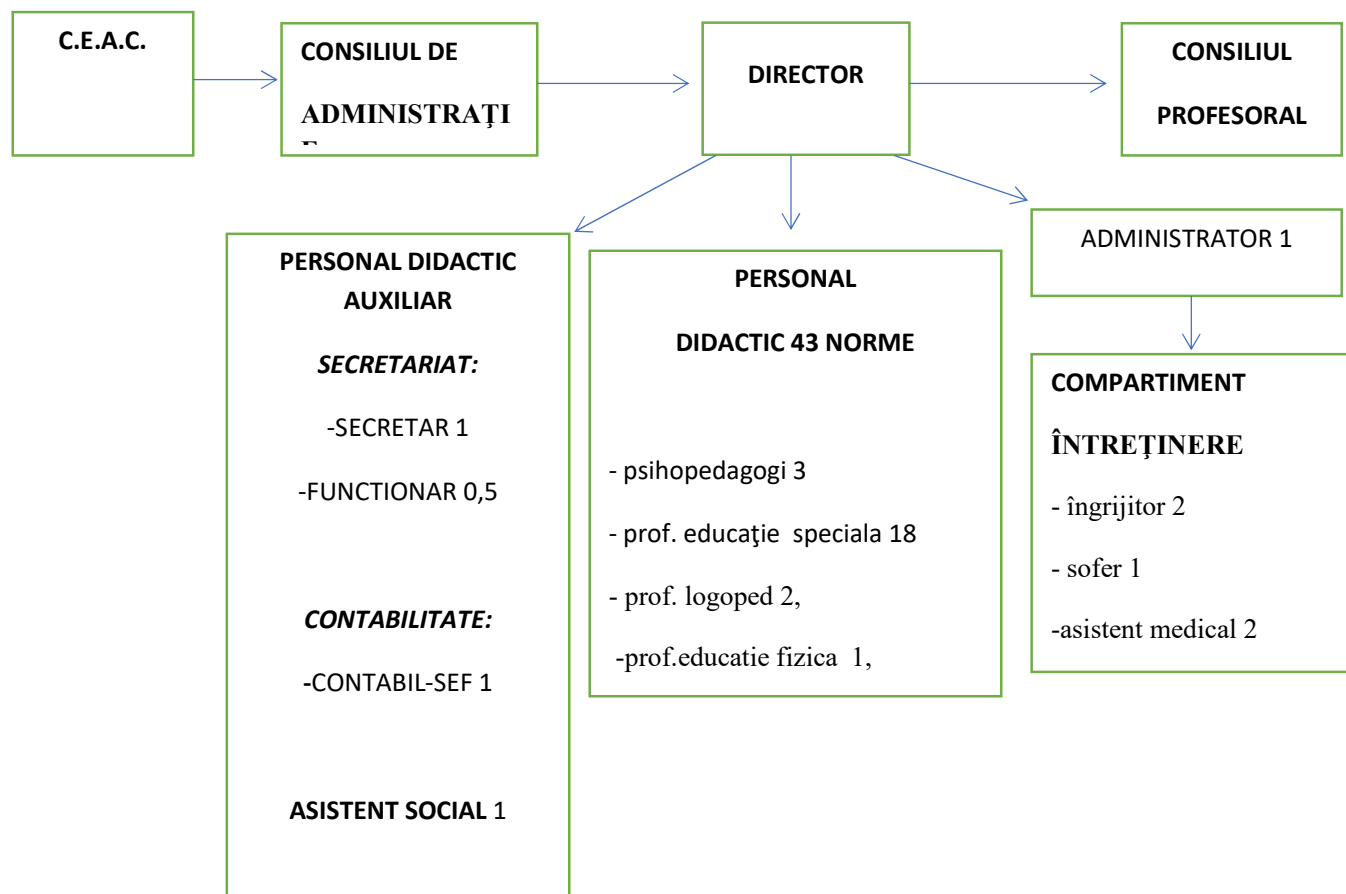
C.E.A.C.

CONSILIUL DE

ADMINISTRAŢI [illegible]

DIRECTOR

CONSILIUL

PROFESORAL

PERSONAL DIDACTIC AUXILIAR

*SECRETARIAT:*

-SECRETAR 1

-FUNCTIONAR 0,5

*CONTABILITATE:*

-CONTABIL-SEF 1

ASISTENT SOCIAL 1

PERSONAL

DIDACTIC 43 NORME

- psihopedagogi 3

- prof. educaţie speciala 18

- prof. logoped 2,

-prof.educatie fizica 1,

ADMINISTRATOR 1

COMPARTIMENT

ÎNTREŢINERE

- îngrijitor 2

- sofer 1

-asistent medical 2